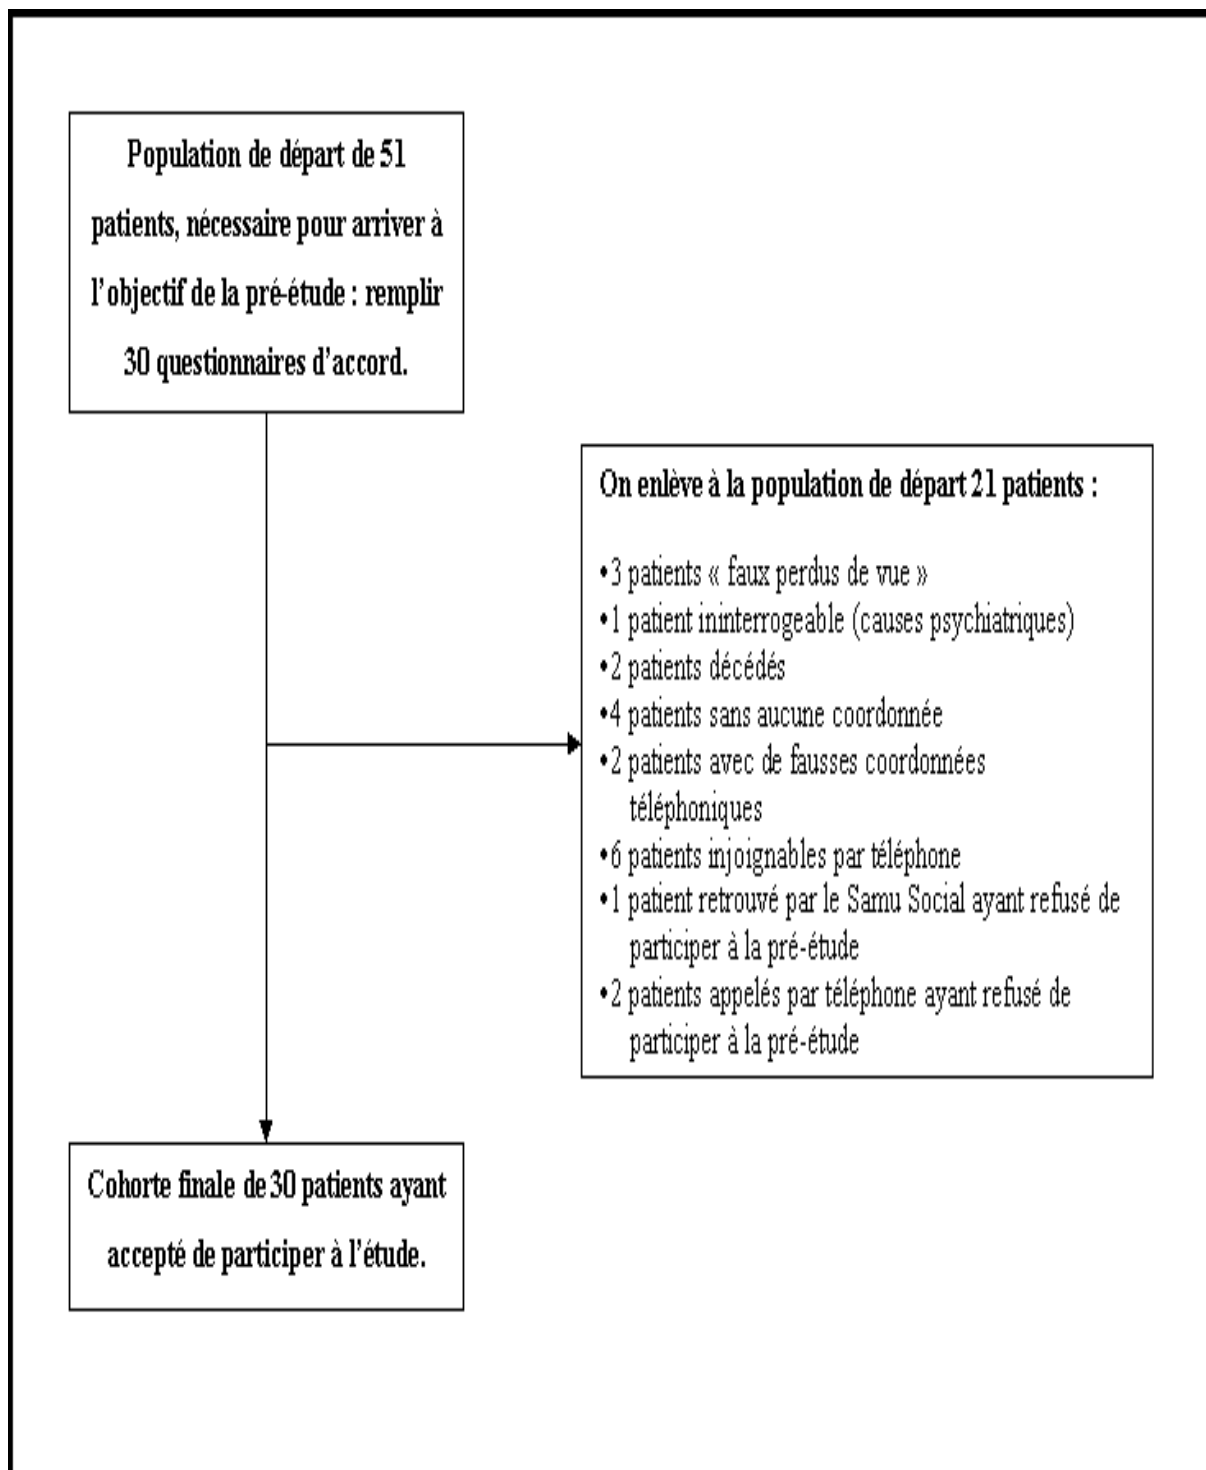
Population de départ de 51 patients, nécessaire pour arriver à l'objectif de la pré-étude : remplir 30 questionnaires d'accord.

On enlève à la population de départ 21 patients :

•3 patients « faux perdus de vue »
•1 patient ininterrogeable (causes psychiatriques)
•2 patients décédés
•4 patients sans aucune coordonnée
•2 patients avec de fausses coordonnées téléphoniques
•6 patients injoignables par téléphone
•1 patient retrouvé par le Samu Social ayant refusé de participer à la pré-étude
•2 patients appelés par téléphone ayant refusé de participer à la pré-étude

Cohorte finale de 30 patients ayant accepté de participer à l'étude.